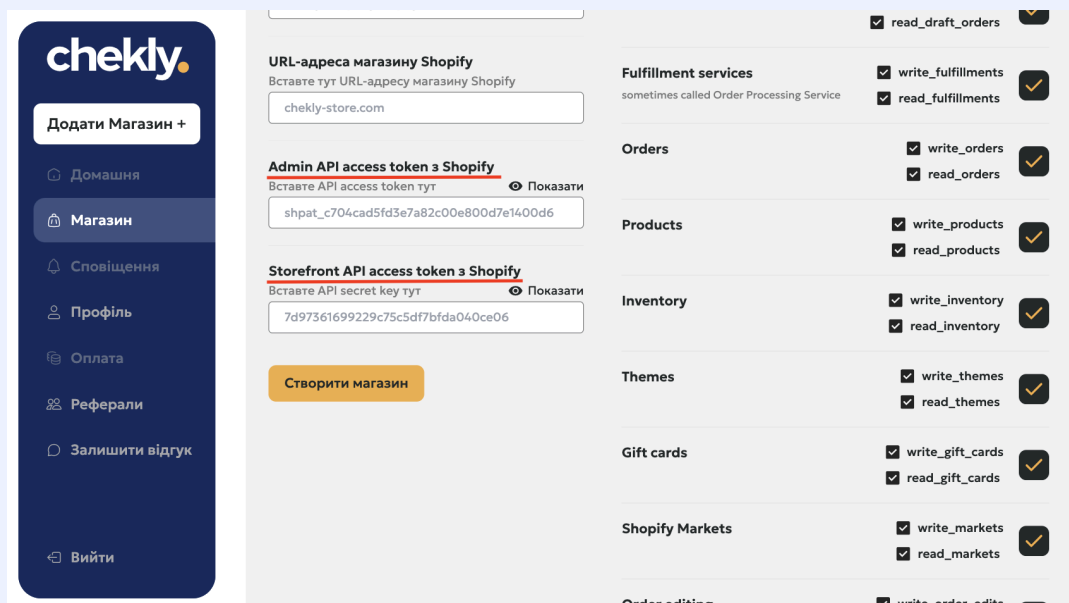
chekly.

Додати Магазин +

Домашня

Магазин

Сповіщення

Профіль

Оплата

Реферали

Залишити відгук

Вийти

URL-адреса магазину Shopify
Вставте тут URL-адресу магазину Shopify

chekly-store.com

Admin API access token з Shopify
Вставте API access token тут
Показати

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

Storefront API access token з Shopify
Вставте API secret key тут
Показати

7d97361699229c75c5df7bfda040ce06

Створити магазин

read_draft_orders

Fulfillment services
sometimes called Order Processing Service
write_fulfillments
read_fulfillments

Orders
write_orders
read_orders

Products
write_products
read_products

Inventory
write_inventory
read_inventory

Themes
write_themes
read_themes

Gift cards
write_gift_cards
read_gift_cards

Shopify Markets
write_markets
read_markets

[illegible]